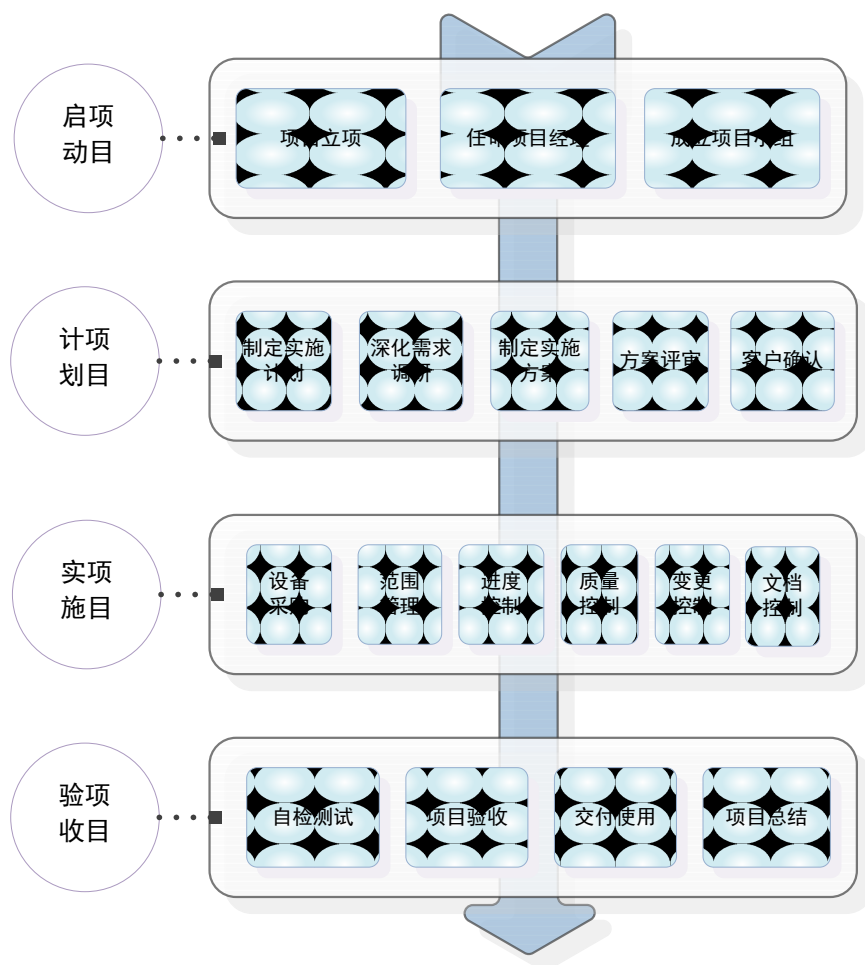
启项
动目

项目立项

任命项目经理

成立项目小组

计项
划目

制定实施计划

深化需求调研

制定实施方案

方案评审

客户确认

实项
施目

设备采购

范围管理

进度控制

质量控制

变更控制

文档控制

验项
收目

自检测试

项目验收

交付使用

项目总结